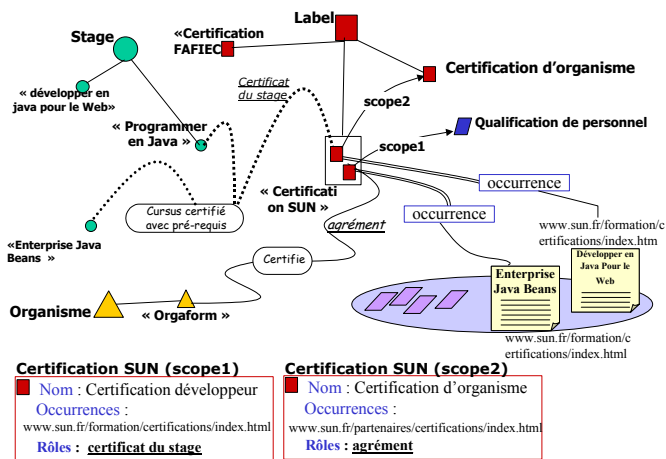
Stage

« développer en java pour le Web»

« Programmer en Java »

«Enterprise Java Beans »

Cursus certifié avec pré-requis

«Certification FAFIEC

Label

Certificat du stage

scope2

Certification d'organisme

scope1

Qualification de personnel

« Certification SUN »

occurrence

occurrence

agrément

www.sun.fr/formation/certifications/index.htm

Certifie

Enterprise Java Beans

Développer en Java Pour le Web

Organisme

« Orgaform »

www.sun.fr/formation/certifications/index.html

Certification SUN (scope1)

Nom : Certification développeur

Occurrences :

www.sun.fr/formation/certifications/index.html

Rôles : certificat du stage

Certification SUN (scope2)

Nom : Certification d'organisme

Occurrences :

www.sun.fr/partenaires/certifications/index.html

Rôles : agrément